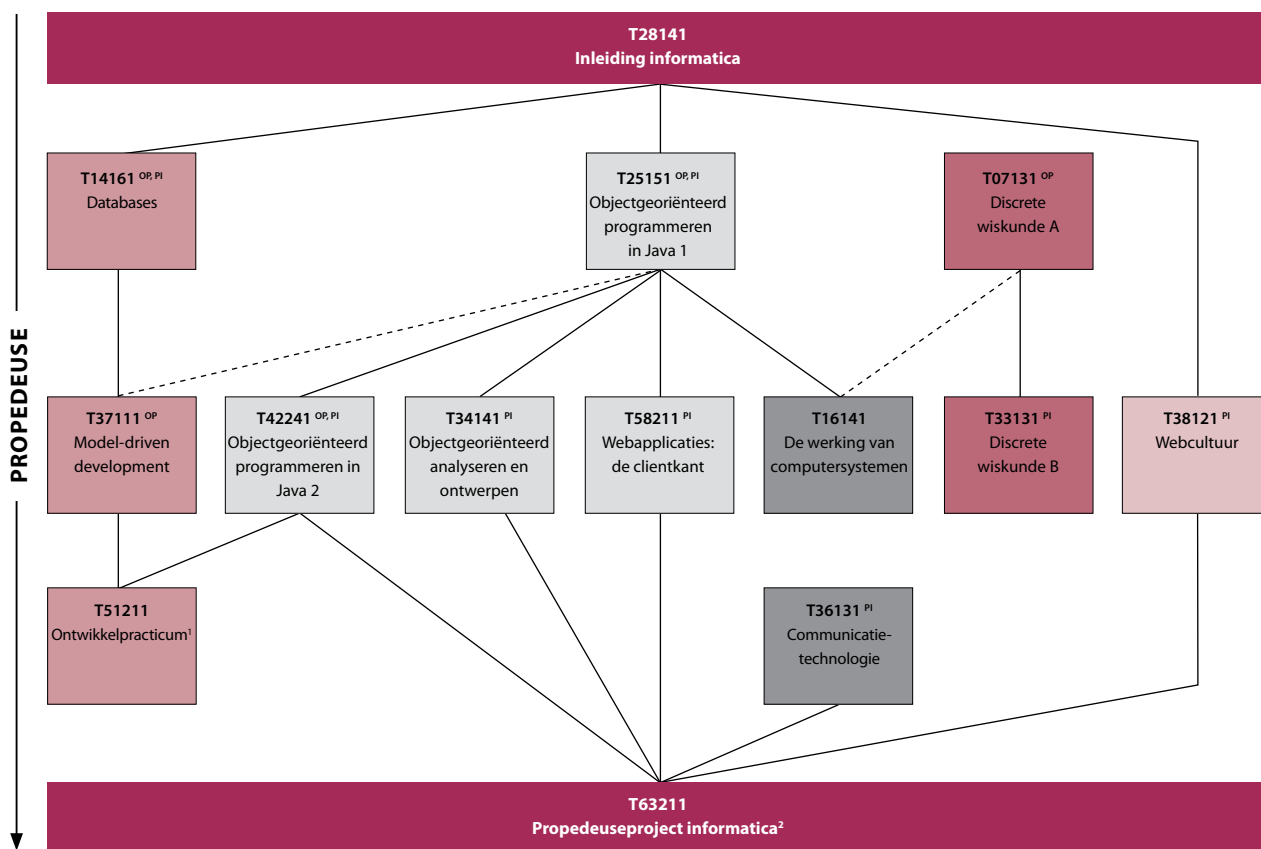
PROPEDEUSE

T28141
Inleiding informatica

T14161 $^{OP, PI}$
Databases

T25151 $^{OP, PI}$
Objectgeoriënteerd programmeren in Java 1

T07131 $^{OP}$
Discrete wiskunde A

T37111 $^{OP}$
Model-driven development

T42241 $^{OP, PI}$
Objectgeoriënteerd programmeren in Java 2

T34141 $^{PI}$
Objectgeoriënteerd analyseren en ontwerpen

T58211 $^{PI}$
Webapplicaties: de clientkant

T16141
De werking van computersystemen

T33131 $^{PI}$
Discrete wiskunde B

T38121 $^{PI}$
Webcultuur

T51211
Ontwikkelpracticum$^{1}$

T36131 $^{PI}$
Communicatie-technologie

T63211
Propedeuseproject informatica$^{2}$